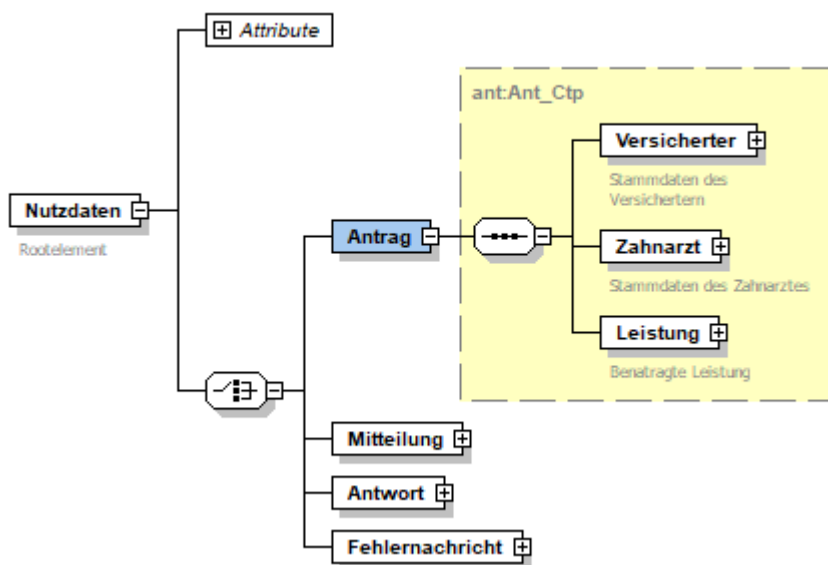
Attribute

Nutzdaten

Rootelement

ant:Ant_Ctp

Versicherter

Stammdaten des Versichertern

Antrag

Zahnarzt

Stammdaten des Zahnarztes

Leistung

Benatragte Leistung

Mitteilung

Antwort

Fehlernachricht